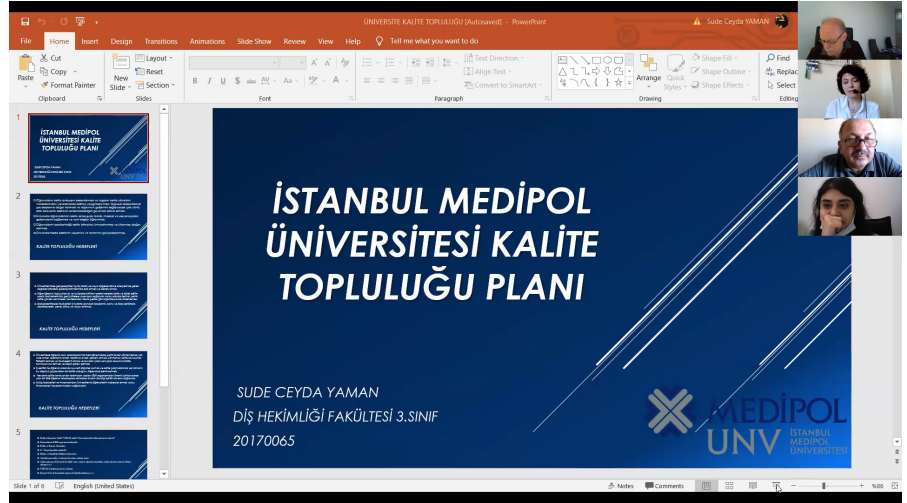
ÜNİVERSİTE KALITE TOPLULUĞU [Autosaved] - PowerPoint

Sude Ceyda YAMAN

File Home Insert Design Transitions Animations Slide Show Review View Help Tell me what you want to do

Paste Cut Copy Format Painter Clipboard

New Slide Layout Reset Section Slides

Font

Text Direction Align Text Convert to SmartArt Paragraph

Arrange Quick Styles Shape Fill Shape Outline Shape Effects Drawing

Find Replace Select Editing

1

İSTANBUL MEDİPOL ÜNİVERSİTESİ KALİTE TOPLULUĞU PLANI

2

KALİTE TOPLULUĞU HEDEFLERİ

3

KALİTE TOPLULUĞU HEDEFLERİ

4

KALİTE TOPLULUĞU HEDEFLERİ

5

İSTANBUL MEDİPOL ÜNİVERSİTESİ KALİTE TOPLULUĞU PLANI

SUDE CEYDA YAMAN

DİŞ HEKİMLİĞİ FAKÜLTESİ 3.SINIF

20170065

MEDIPOL UNV İSTANBUL MEDİPOL ÜNİVERSİTESİ

Slide 1 of 6 English (United States) Notes Comments %66